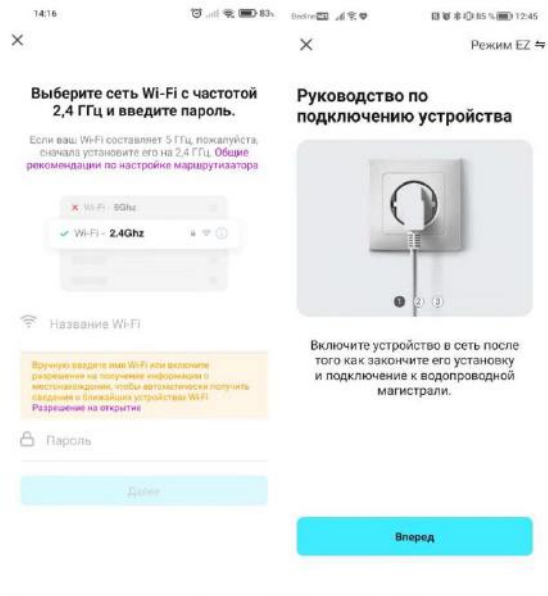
14:16

83

×

Выберите сеть Wi-Fi с частотой 2,4 ГГц и введите пароль.

Если ваш Wi-Fi составляет 5 ГГц, пожалуйста, сначала установите его на 2,4 ГГц. Общие рекомендации по настройке маршрутизатора

× Wi-Fi - 5Ghz

✓ Wi-Fi - 2.4Ghz

Название Wi-Fi

Вручную введите имя Wi-Fi или включите разрешения на получение информации о местонахождении, чтобы автоматически получить сведения о ближайших устройствах Wi-Fi Разрешение на открытие

Пароль

Далее

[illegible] 85 % 12:45

×

Режим EZ ⇋

Руководство по подключению устройства

1 2 3

Включите устройство в сеть после того как закончите его установку и подключение к водопроводной магистрали.

Вперед